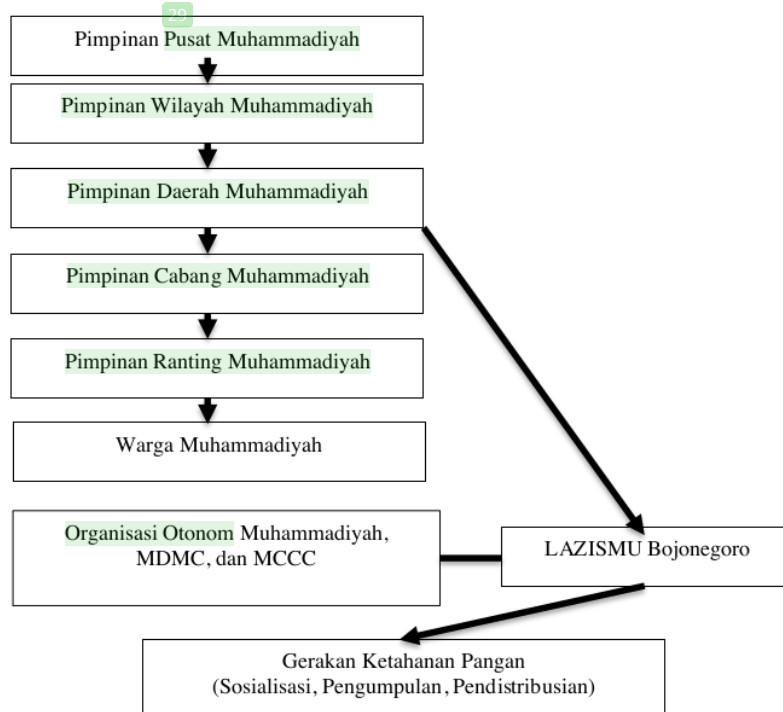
29

Pimpinan Pusat Muhammadiyah

Pimpinan Wilayah Muhammadiyah

Pimpinan Daerah Muhammadiyah

Pimpinan Cabang Muhammadiyah

Pimpinan Ranting Muhammadiyah

Warga Muhammadiyah

Organisasi Otonom Muhammadiyah, MDMC, dan MCCC

LAZISMU Bojonegoro

Gerakan Ketahanan Pangan
(Sosialisasi, Pengumpulan, Pendistribusian)